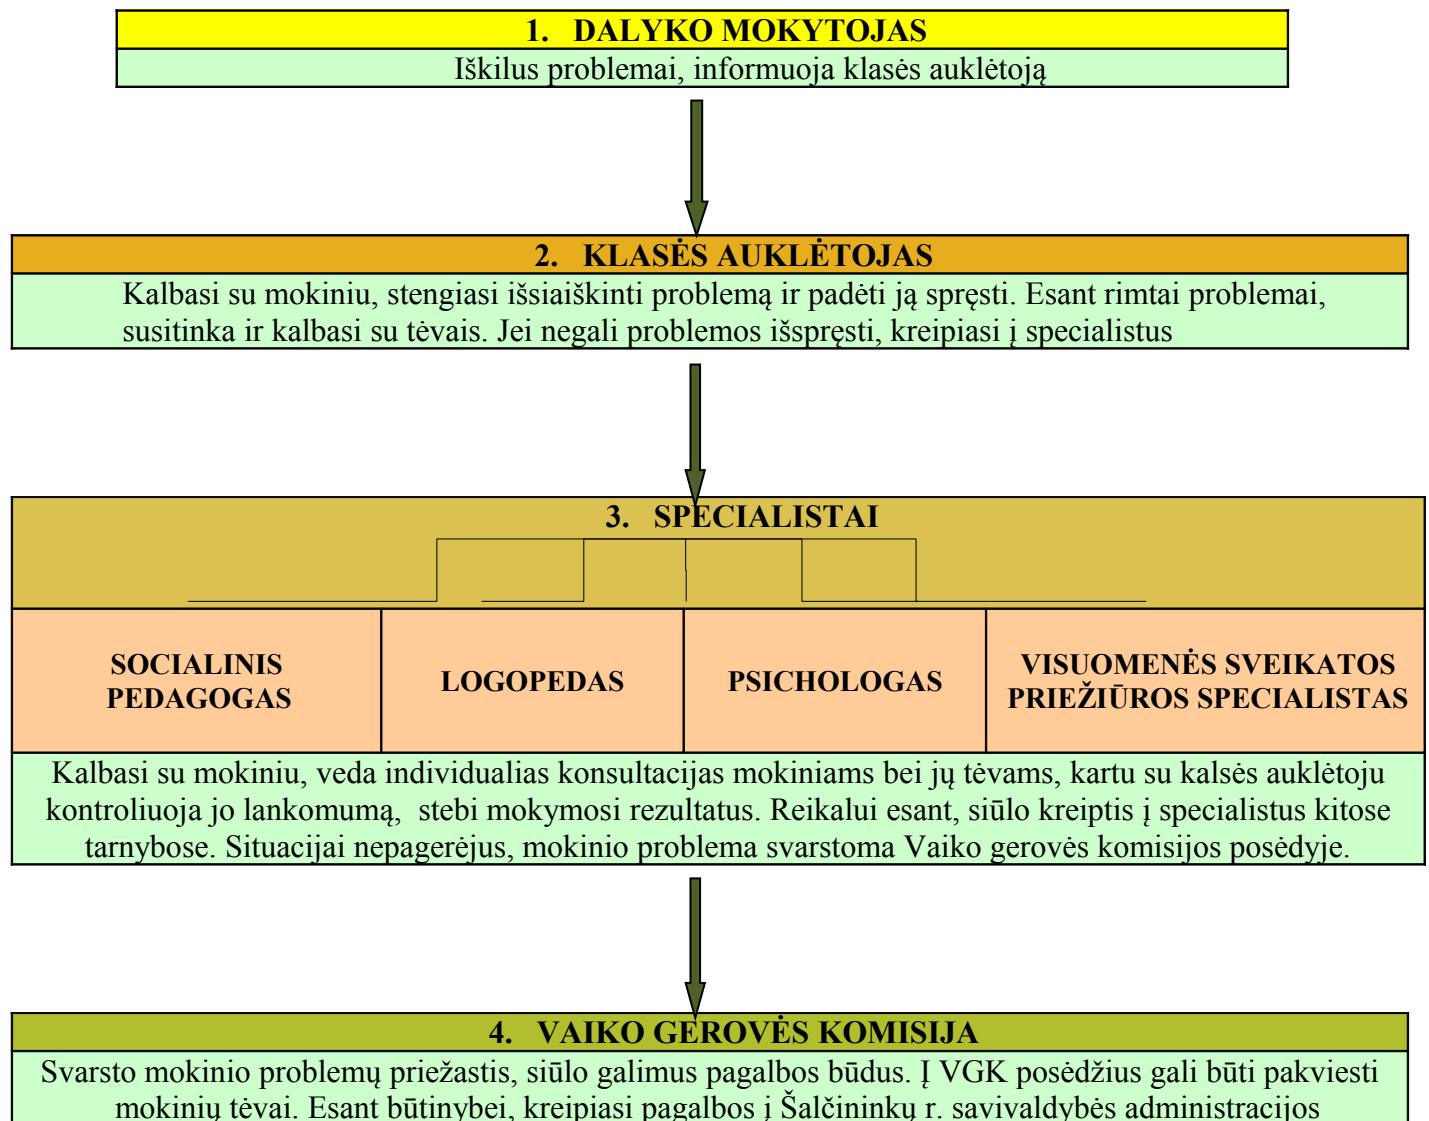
1. DALYKO MOKYTOJAS

Iškilus problemai, informuoja klasės auklėtoją

2. KLASĖS AUKLĖTOJAS

Kalbasi su mokiniu, stengiasi išsiaiškinti problemą ir padėti ją spręsti. Esant rimtai problemai, susitinka ir kalbasi su tėvais. Jei negali problemos išspręsti, kreipiasi į specialistus

3. SPECIALISTAI

| SOCIALINIS PEDAGOGAS | LOGOPEDAS | PSICHOLOGAS | VISUOMENĖS SVEIKATOS PRIEŽIŪROS SPECIALISTAS |
|---|---|---|---|

Kalbasi su mokiniu, veda individualias konsultacijas mokiniams bei jų tėvams, kartu su kalsės auklėtoju kontroliuoja jo lankomumą, stebi mokymosi rezultatus. Reikalui esant, siūlo kreiptis į specialistus kitose tarnybose. Situacijai nepagerėjus, mokinio problema svarstoma Vaiko gerovės komisijos posėdyje.

4. VAIKO GEROVĖS KOMISIJA

Svarsto mokinio problemų priežastis, siūlo galimus pagalbos būdus. Į VGK posėdžius gali būti pakviesti mokinių tėvai. Esant būtinybei, kreipiasi pagalbos į Šalčininkų r. savivaldybės administracijos